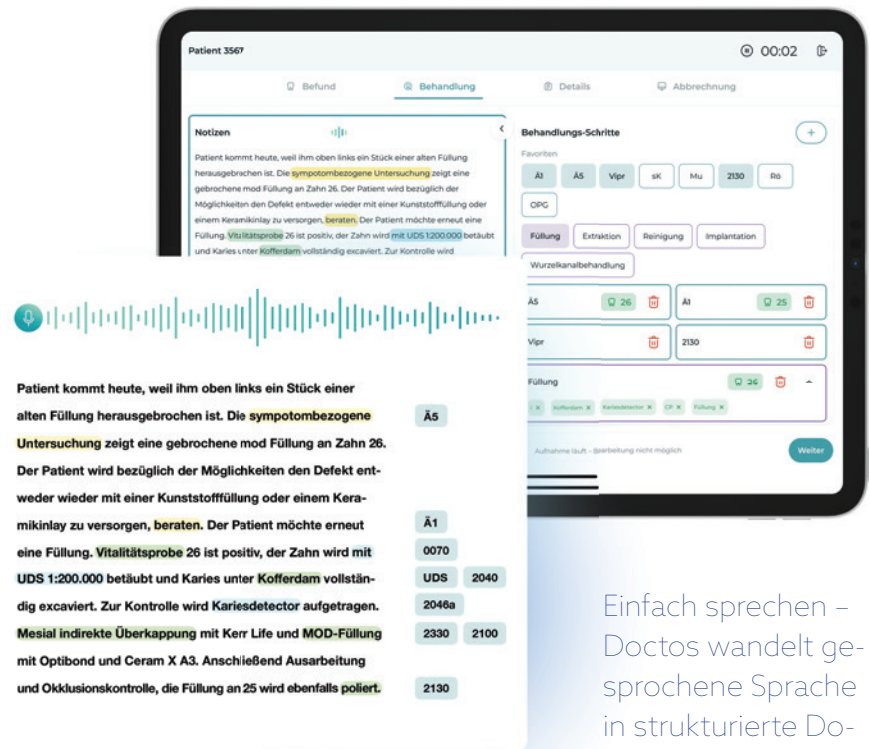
Patient 3567

00:02

Befund

Behandlung

Details

Abbrechnung

Notizen

Patient kommt heute, weil ihm oben links ein Stück einer alten Füllung herausgebrochen ist. Die sympotombezogene Untersuchung zeigt eine gebrochene mod Füllung an Zahn 26. Der Patient wird bezüglich der Möglichkeiten den Defekt entweder wieder mit einer Kunststofffüllung oder einem Keramikinlay zu versorgen, beraten. Der Patient möchte erneut eine Füllung. Vitalitätsprobe 26 ist positiv, der Zahn wird mit UDS 1:200.000 betäubt und Karies unter Kofferdam vollständig excaviert. Zur Kontrolle wird

Behandlungs-Schritte

+

Favoriten

Ä1

Ä5

Vipr

sK

Mu

2130

Rö

OPG

Füllung

Extraktion

Reinigung

Implantation

Wurzelkanalbehandlung

Ä5

26

Ä1

25

Vipr

2130

Füllung

26

Kofferdam

Kariesdetector

CP

Füllung

Aufnahme läuft - Bearbeitung nicht möglich

Weiter

Patient kommt heute, weil ihm oben links ein Stück einer alten Füllung herausgebrochen ist. Die sympotombezogene Untersuchung zeigt eine gebrochene mod Füllung an Zahn 26. Der Patient wird bezüglich der Möglichkeiten den Defekt entweder wieder mit einer Kunststofffüllung oder einem Keramikinlay zu versorgen, beraten. Der Patient möchte erneut eine Füllung. Vitalitätsprobe 26 ist positiv, der Zahn wird mit UDS 1:200.000 betäubt und Karies unter Kofferdam vollständig excaviert. Zur Kontrolle wird Kariesdetector aufgetragen. Mesial indirekte Überkappung mit Kerr Life und MOD-Füllung mit Optibond und Ceram X A3. Anschießend Ausarbeitung und Okklusionskontrolle, die Füllung an 25 wird ebenfalls poliert.

Ä5

Ä1

0070

UDS

2040

2046a

2330

2100

2130

Einfach sprechen – Doctos wandelt gesprochene Sprache in strukturierte Do-